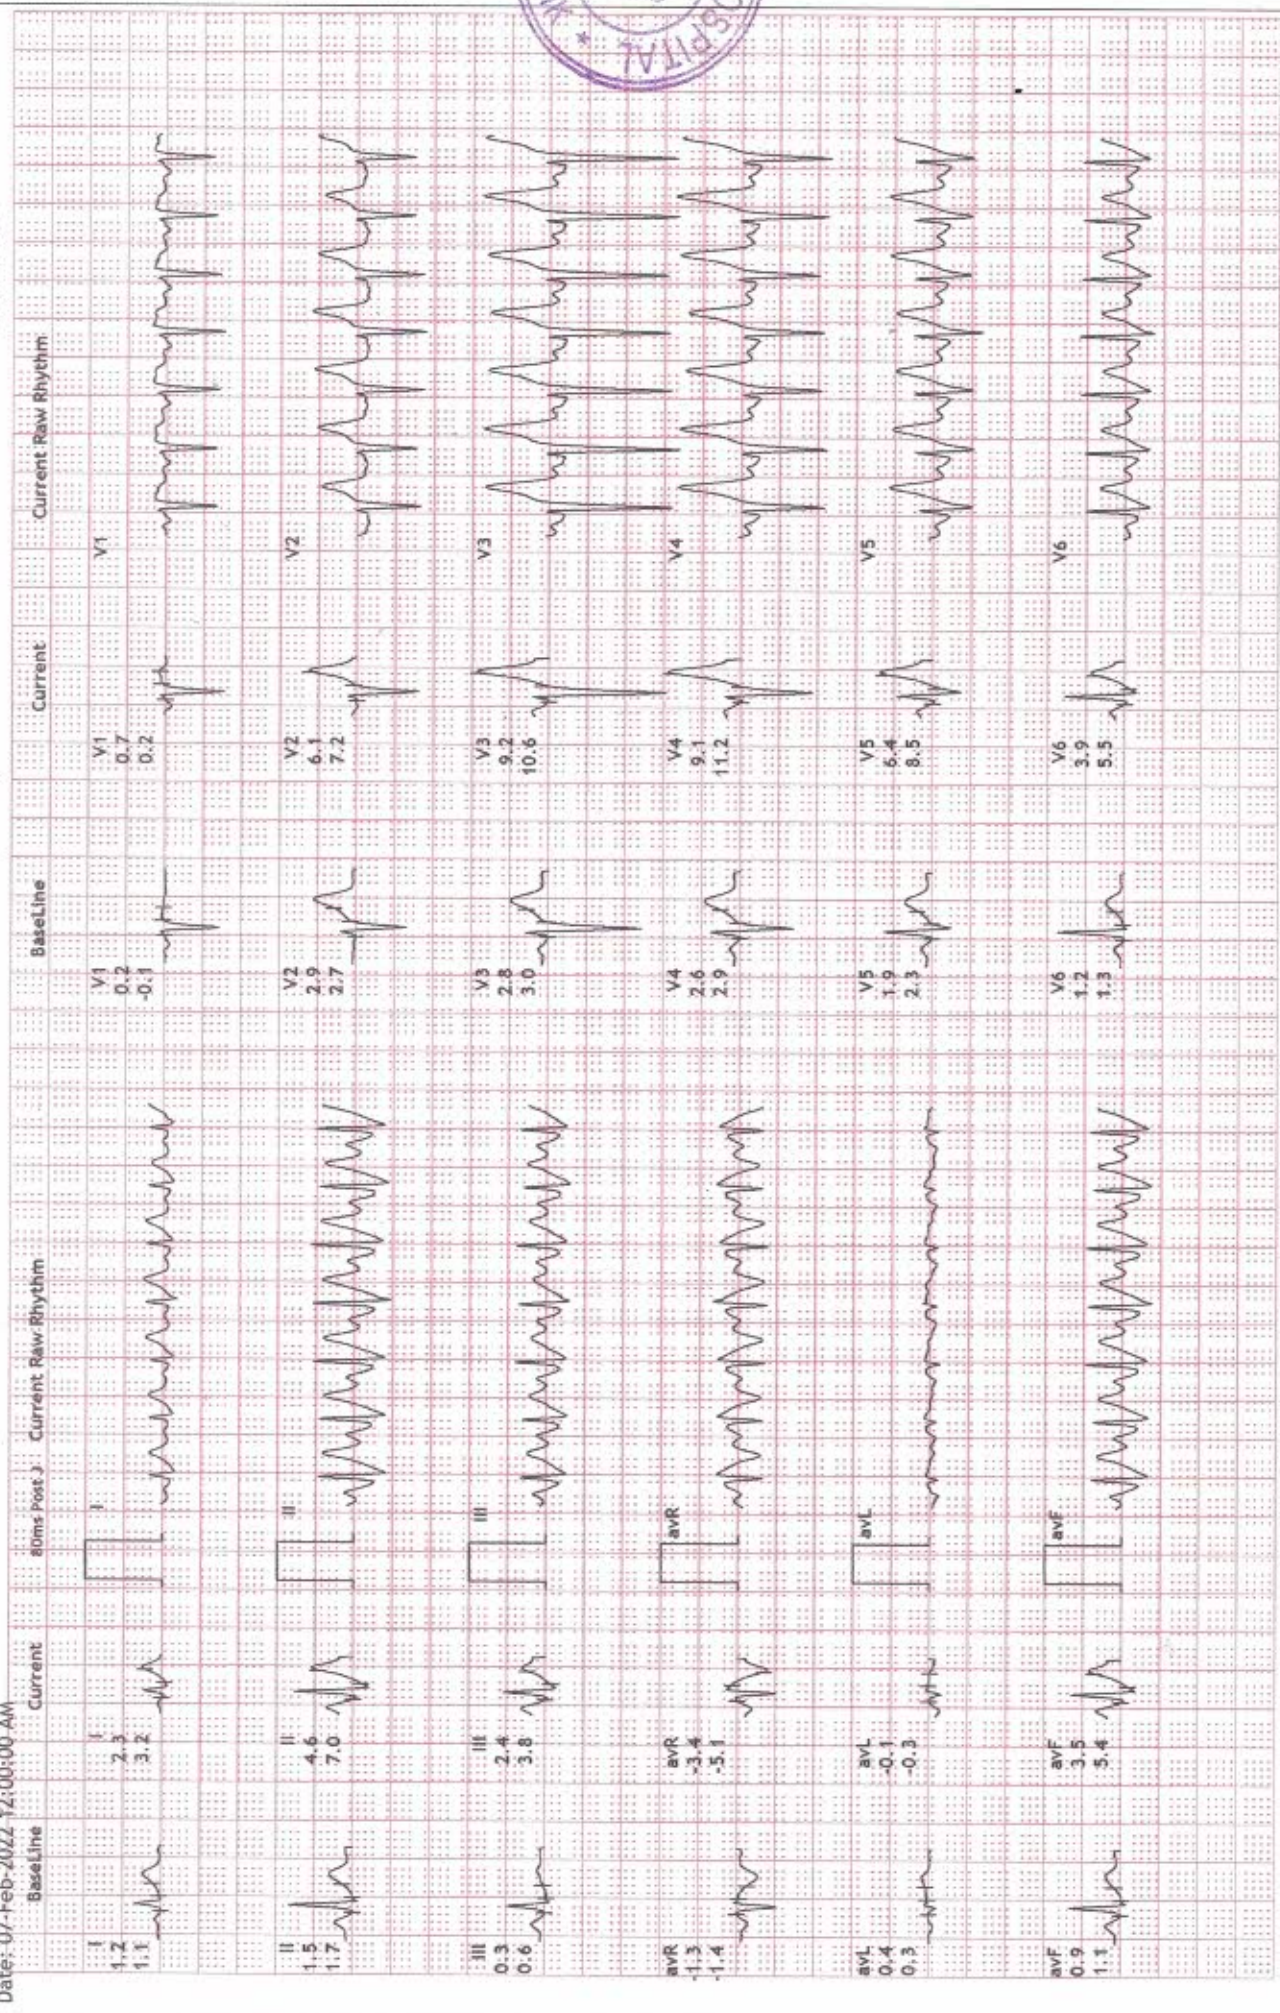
Date: 07-Feb-2022 12:00:00 AM

BaseLine Current 80ms Post J Current Raw Rhythm

I
1.2
1.1

I
2.3
3.2

I

II
1.5
1.7

II
4.6
7.0

II

III
0.3
0.6

III
2.4
3.8

III

avR
-1.3
-1.4

avR
-3.4
-5.1

avR

avL
0.4
0.3

avL
-0.1
-0.3

avL

avF
0.9
1.1

avF
3.5
5.4

avF

BaseLine Current Current Raw Rhythm

V1
0.2
-0.1

V1
0.7
0.2

V1

V2
2.9
2.7

V2
6.1
7.2

V2

V3
2.8
3.0

V3
9.2
10.6

V3

V4
2.6
2.9

V4
9.1
11.2

V4

V5
1.9
2.3

V5
6.4
8.5

V5

V6
1.2
1.3

V6
3.9
5.5

V6

SPITAL